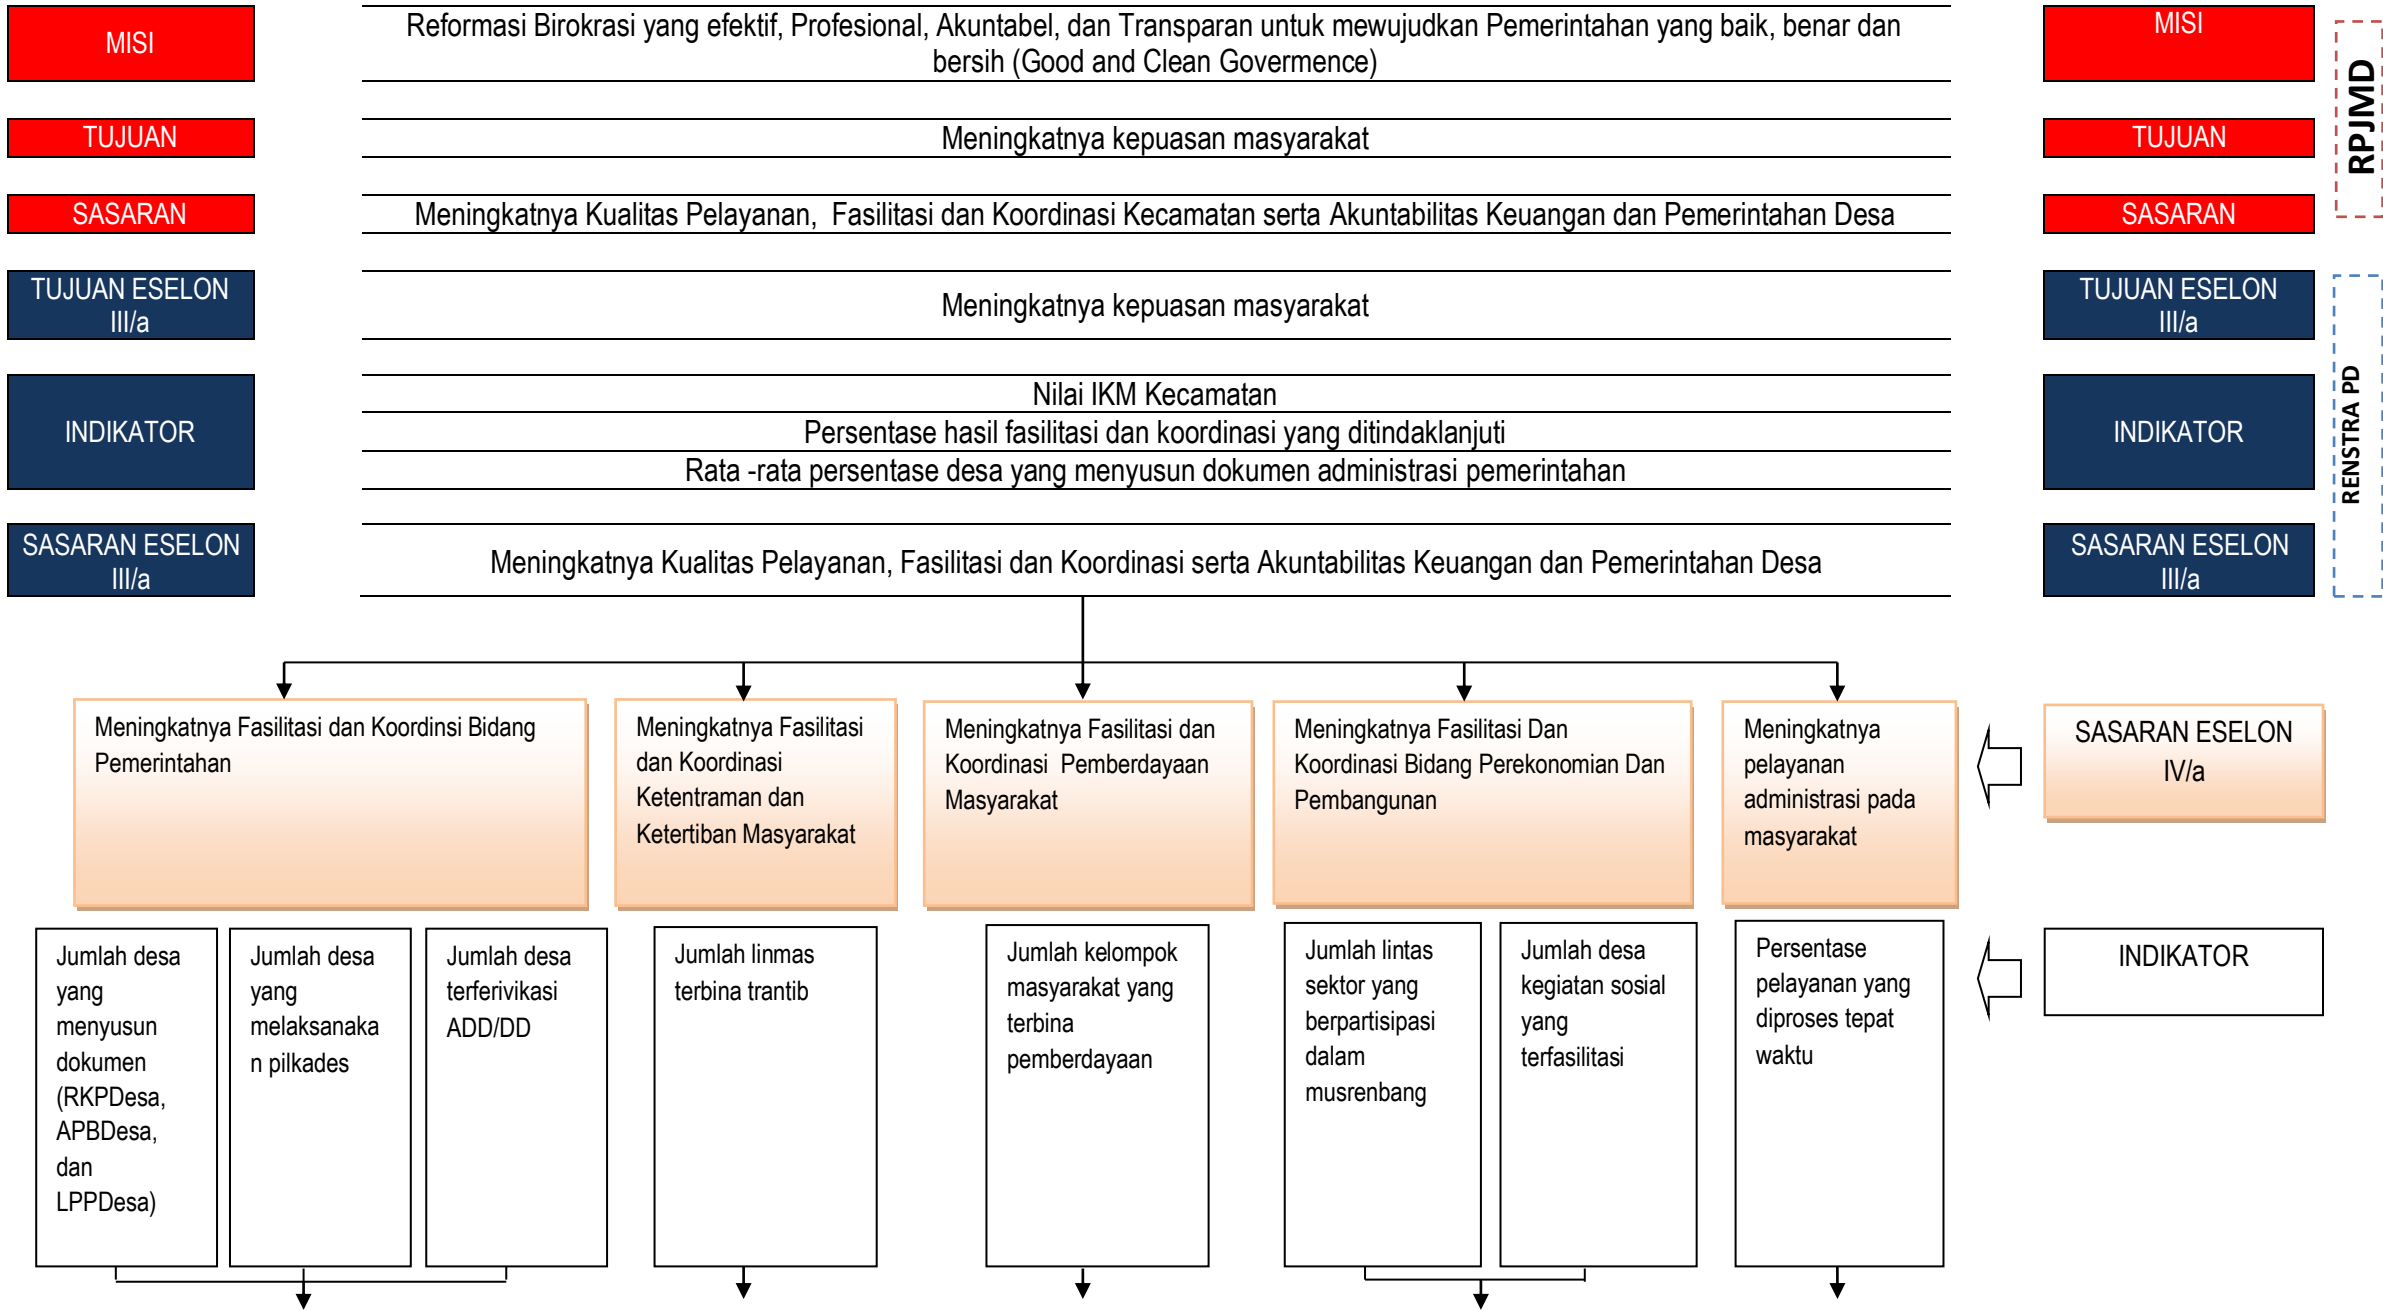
MISI

Reformasi Birokrasi yang efektif, Profesional, Akuntabel, dan Transparan untuk mewujudkan Pemerintahan yang baik, benar dan bersih (Good and Clean Govermence)

MISI

RPJMD

TUJUAN

Meningkatnya kepuasan masyarakat

TUJUAN

SASARAN

Meningkatnya Kualitas Pelayanan, Fasilitasi dan Koordinasi Kecamatan serta Akuntabilitas Keuangan dan Pemerintahan Desa

SASARAN

TUJUAN ESELON III/a

Meningkatnya kepuasan masyarakat

TUJUAN ESELON III/a

RENSTRA PD

INDIKATOR

Nilai IKM Kecamatan

Persentase hasil fasilitasi dan koordinasi yang ditindaklanjuti

Rata -rata persentase desa yang menyusun dokumen administrasi pemerintahan

INDIKATOR

SASARAN ESELON III/a

Meningkatnya Kualitas Pelayanan, Fasilitasi dan Koordinasi serta Akuntabilitas Keuangan dan Pemerintahan Desa

SASARAN ESELON III/a

Meningkatnya Fasilitasi dan Koordinsi Bidang Pemerintahan

Meningkatnya Fasilitasi dan Koordinasi Ketentraman dan Ketertiban Masyarakat

Meningkatnya Fasilitasi dan Koordinasi Pemberdayaan Masyarakat

Meningkatnya Fasilitasi Dan Koordinasi Bidang Perekonomian Dan Pembangunan

Meningkatnya pelayanan administrasi pada masyarakat

SASARAN ESELON IV/a

Jumlah desa yang menyusun dokumen (RKPDesa, APBDesa, dan LPPDesa)

Jumlah desa yang melaksanakan pilkades

Jumlah desa terferivikasi ADD/DD

Jumlah linmas terbina trantib

Jumlah kelompok masyarakat yang terbina pemberdayaan

Jumlah lintas sektor yang berpartisipasi dalam musrenbang

Jumlah desa kegiatan sosial yang terfasilitasi

Persentase pelayanan yang diproses tepat waktu

INDIKATOR